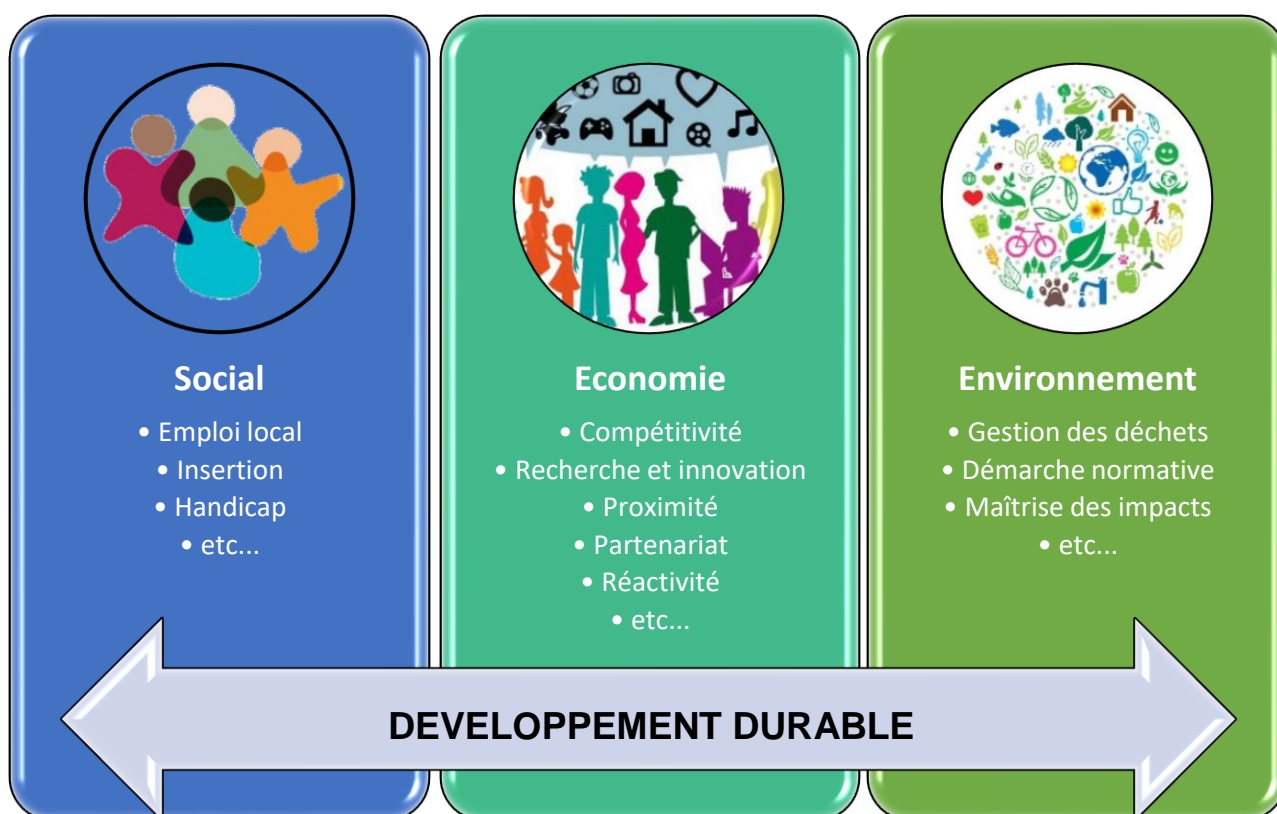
Social

• Emploi local
• Insertion
• Handicap
• etc...

Economie

• Compétitivité
• Recherche et innovation
• Proximité
• Partenariat
• Réactivité
• etc...

Environnement

• Gestion des déchets
• Démarche normative
• Maîtrise des impacts
• etc...

DEVELOPPEMENT DURABLE